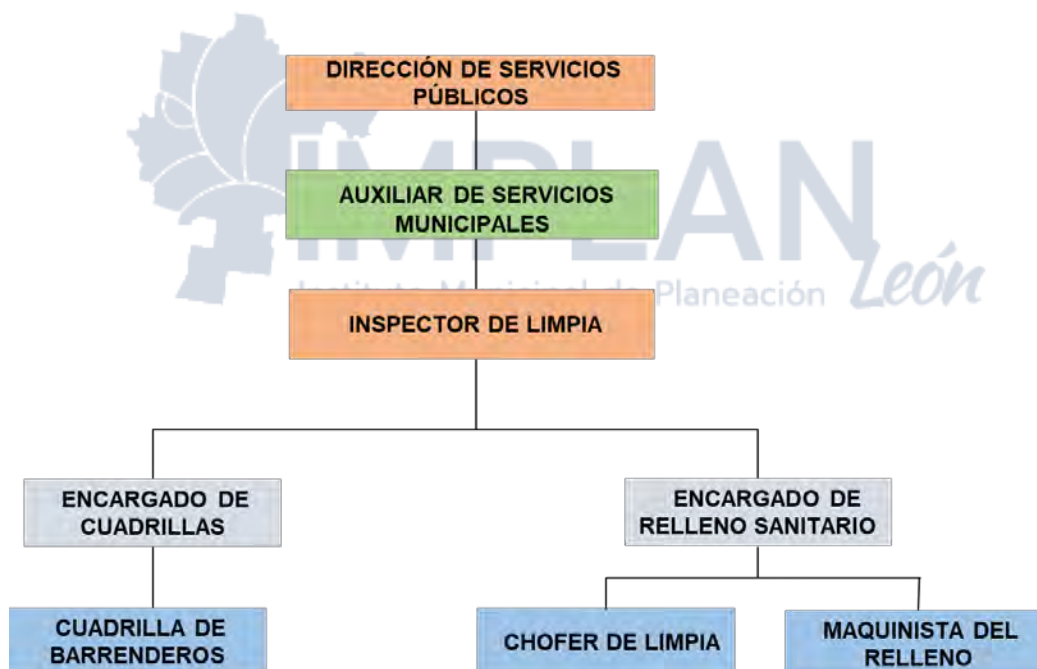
DIRECCIÓN DE SERVICIOS PÚBLICOS

AUXILIAR DE SERVICIOS MUNICIPALES

IMPLAN

Instituto Municipal de Planeación León

INSPECTOR DE LIMPIA

ENCARGADO DE CUADRILLAS

ENCARGADO DE RELLENO SANITARIO

CUADRILLA DE BARRENDEROS

CHOFER DE LIMPIA

MAQUINISTA DEL RELLENO